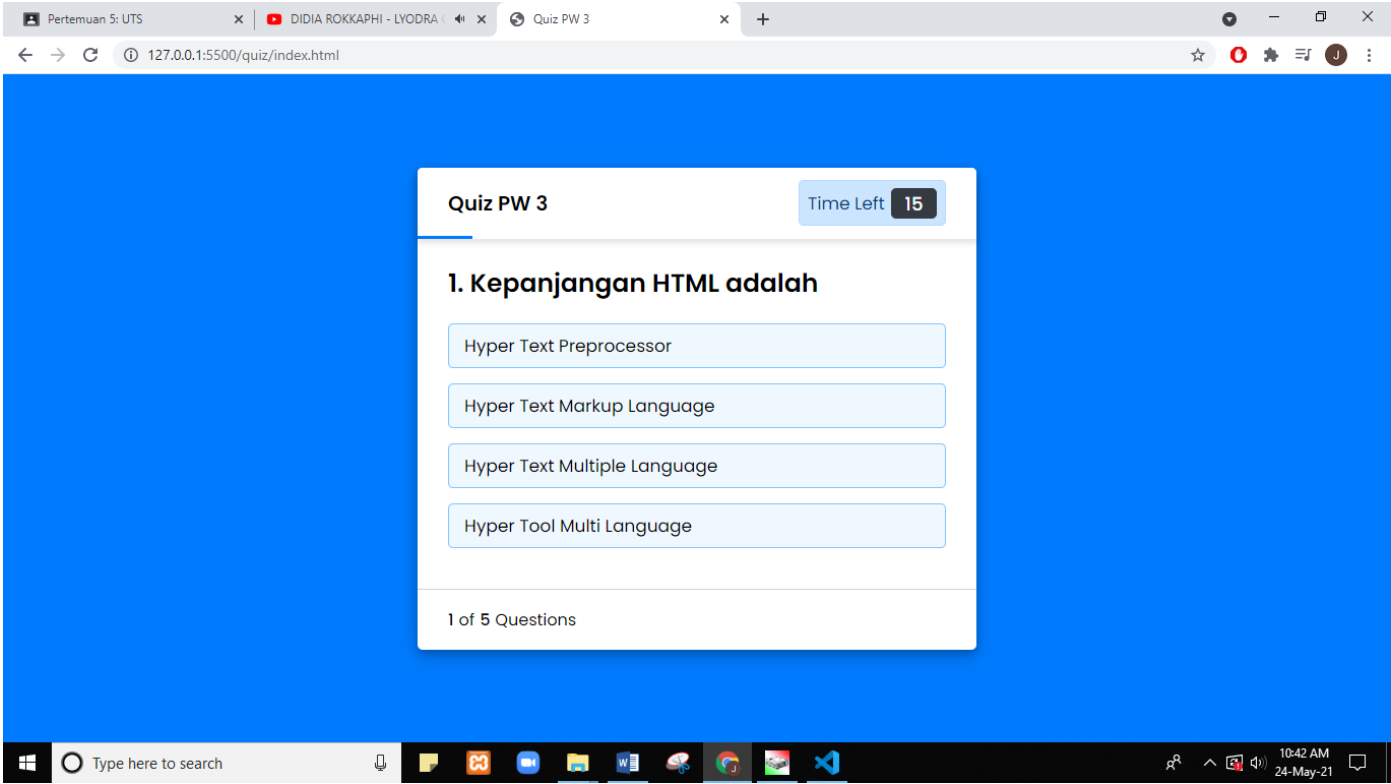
Pertemuan 5: UTS
DIDIA ROKKAPHI - LYODRA
Quiz PW 3

127.0.0.1:5500/quiz/index.html

Quiz PW 3

Time Left 15

1. Kepanjangan HTML adalah

Hyper Text Preprocessor

Hyper Text Markup Language

Hyper Text Multiple Language

Hyper Tool Multi Language

1 of 5 Questions

Type here to search

10:42 AM
24-May-21